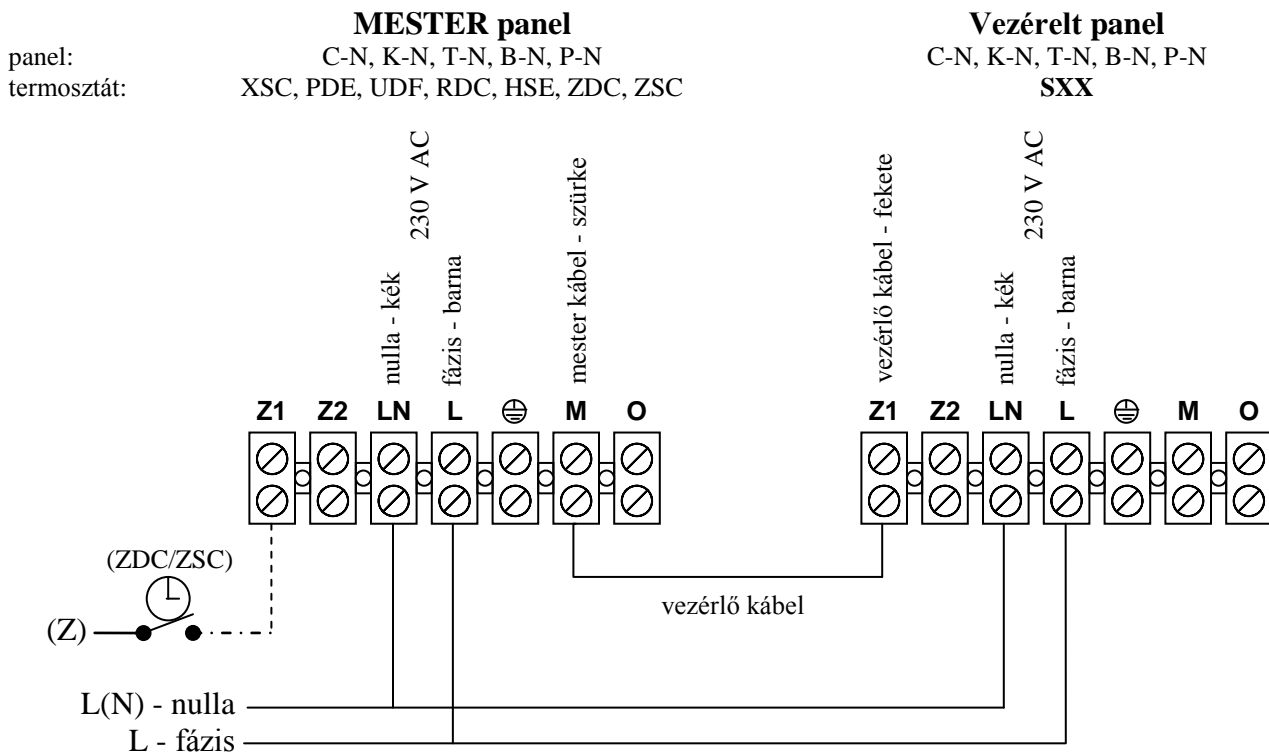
MESTER panel
panel: C-N, K-N, T-N, B-N, P-N
termosztát: XSC, PDE, UDF, RDC, HSE, ZDC, ZSC

Vezérelt panel
C-N, K-N, T-N, B-N, P-N
SXX

230 V AC
nulla - kék
fázis - barna
mester kábel - szürke

vezérlő kábel - fekete
230 V AC
nulla - kék
fázis - barna

Z1 Z2 LN L ⏚ M O

Z1 Z2 LN L ⏚ M O

(ZDC/ZSC)
(Z)

vezérlő kábel

L(N) - nulla
L - fázis